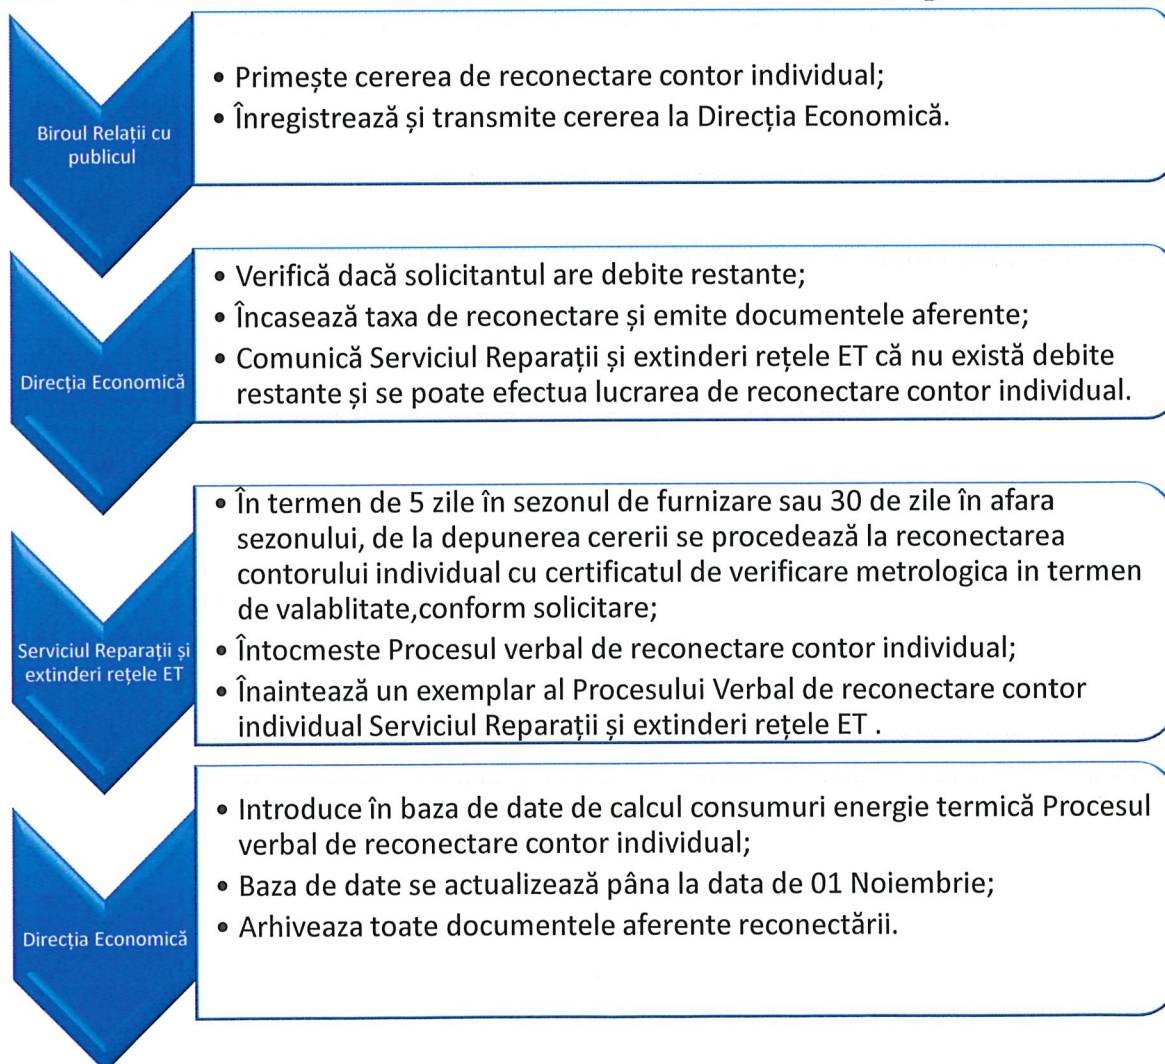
Biroul Relații cu publicul

• Primește cererea de reconectare contor individual;
• Înregistrează și transmite cererea la Direcția Economică.

Direcția Economică

• Verifică dacă solicitantul are debite restante;
• Încasează taxa de reconectare și emite documentele aferente;
• Comunică Serviciul Reparații și extinderi rețele ET că nu există debite restante și se poate efectua lucrarea de reconectare contor individual.

Serviciul Reparații și extinderi rețele ET

• În termen de 5 zile în sezonul de furnizare sau 30 de zile în afara sezonului, de la depunerea cererii se procedează la reconectarea contorului individual cu certificatul de verificare metrologica in termen de valablitate,conform solicitare;
• Întocmeste Procesul verbal de reconectare contor individual;
• Înaintează un exemplar al Procesului Verbal de reconectare contor individual Serviciul Reparații și extinderi rețele ET .

Direcția Economică

• Introduce în baza de date de calcul consumuri energie termică Procesul verbal de reconectare contor individual;
• Baza de date se actualizează pâna la data de 01 Noiembrie;
• Arhiveaza toate documentele aferente reconectării.